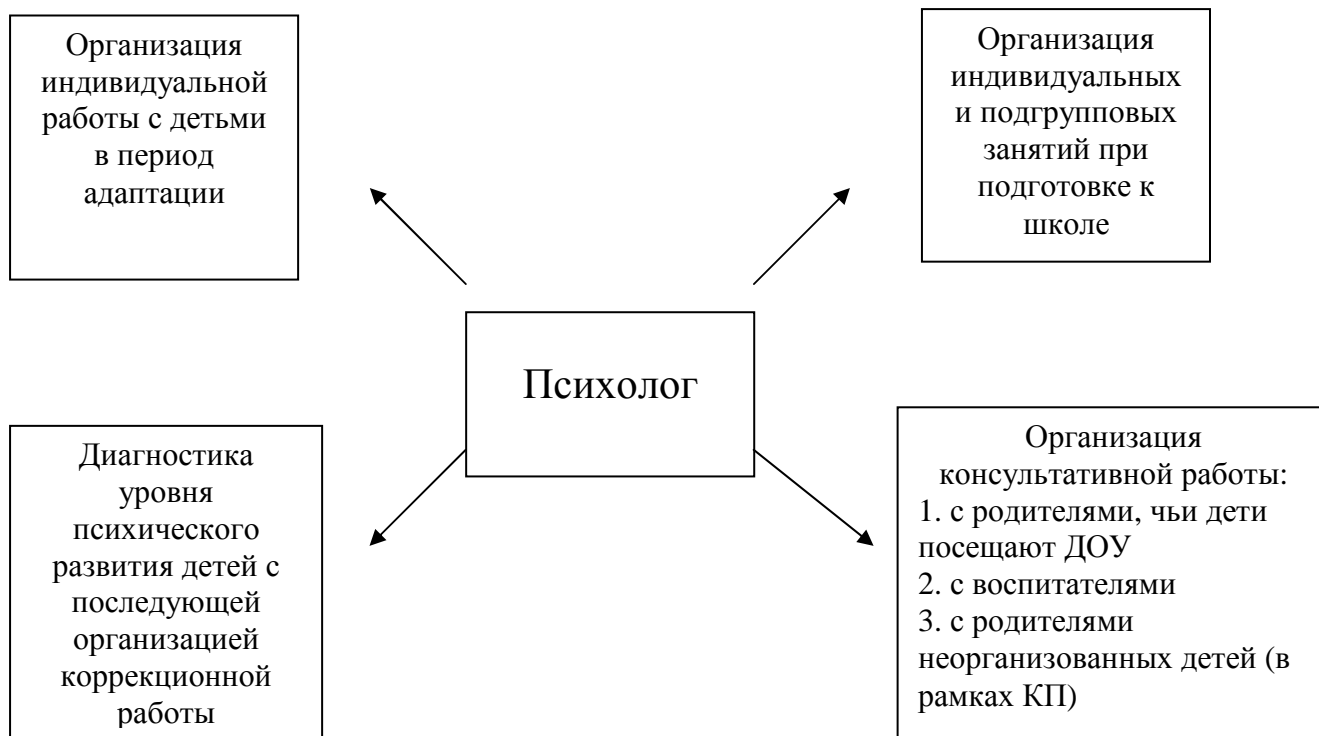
Организация индивидуальной работы с детьми в период адаптации

Организация индивидуальных и подгрупповых занятий при подготовке к школе

Психолог

Диагностика уровня психического развития детей с последующей организацией коррекционной работы

Организация консультативной работы:
1. с родителями, чьи дети посещают ДОУ
2. с воспитателями
3. с родителями неорганизованных детей (в рамках КП)